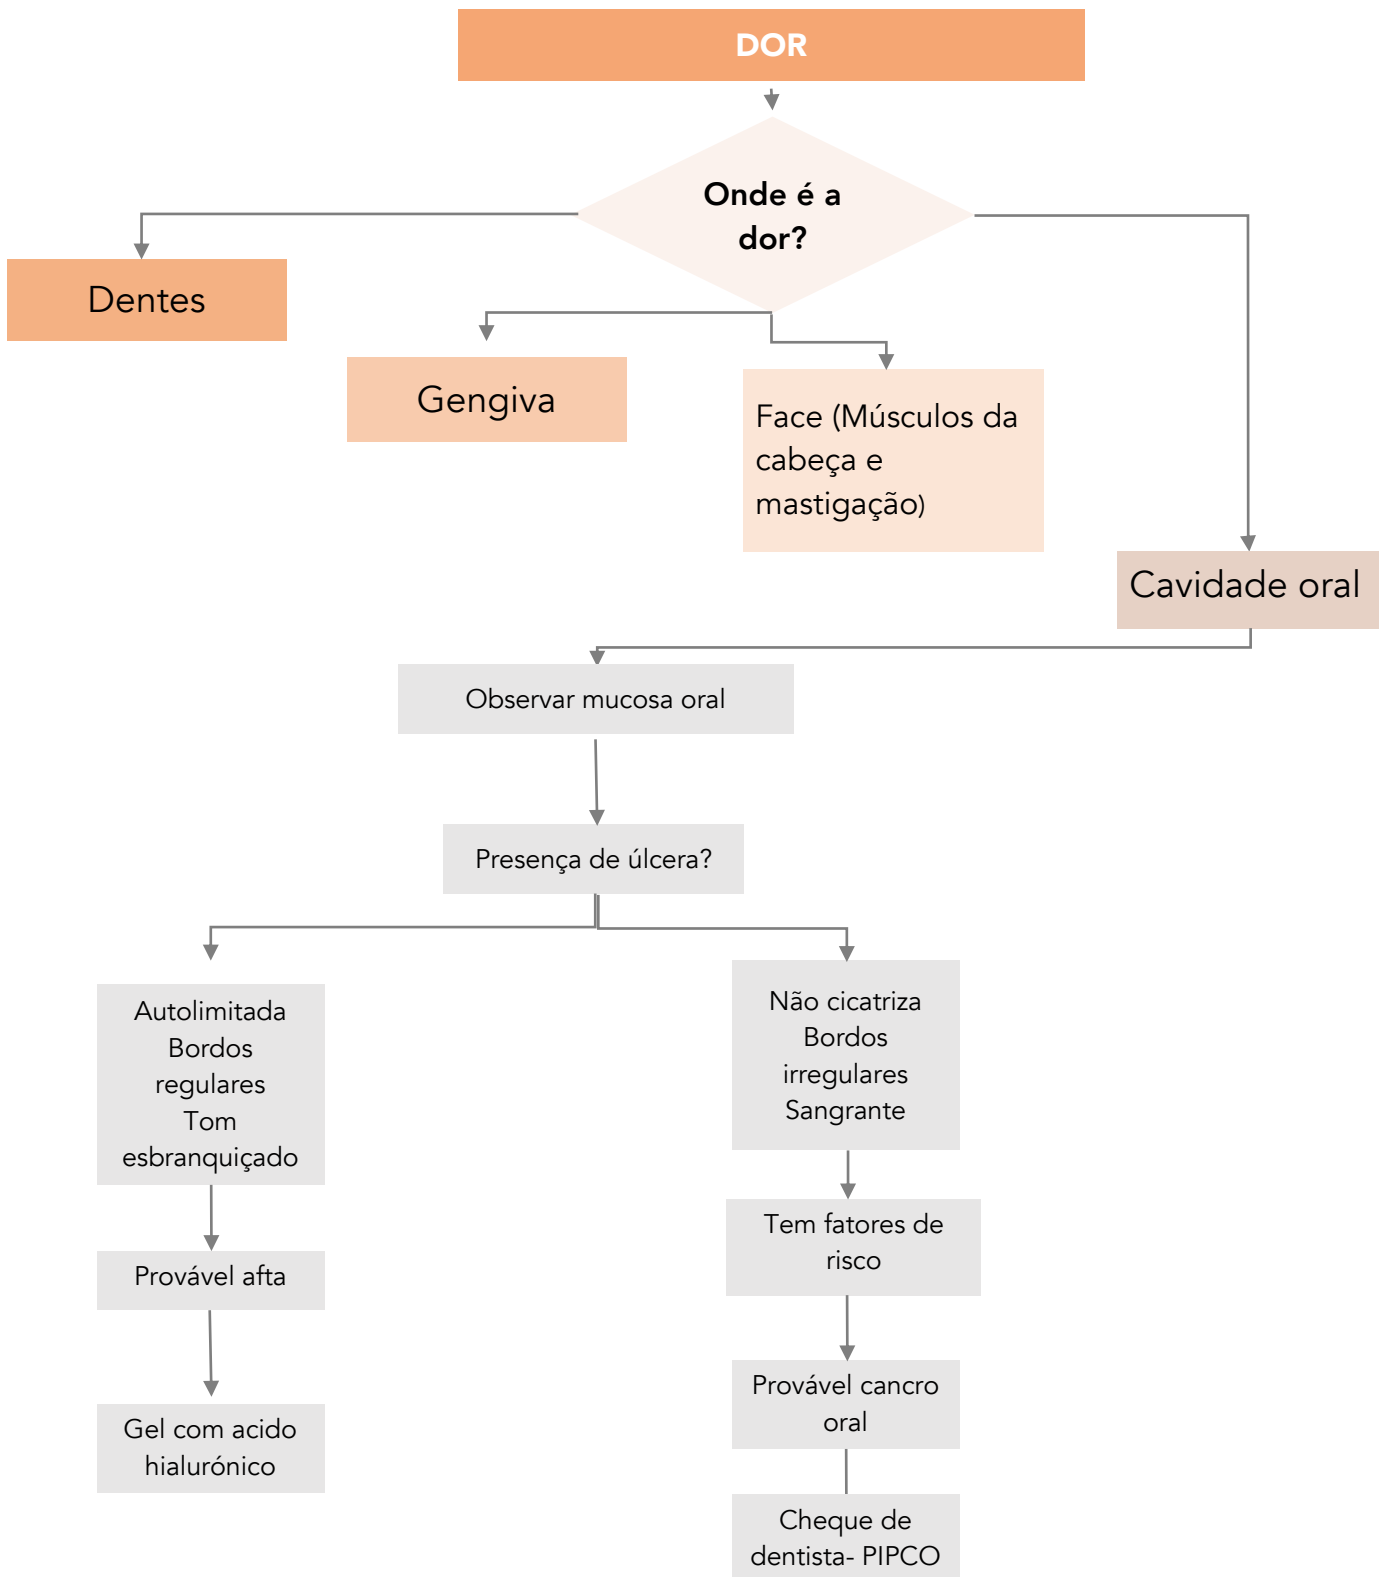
DOR

Onde é a dor?

Dentes

Gengiva

Face (Músculos da cabeça e mastigação)

Cavidade oral

Observar mucosa oral

Presença de úlcera?

Autolimitada
Bordos regulares
Tom esbranquiçado

Provável afta

Gel com acido hialurónico

Não cicatriza
Bordos irregulares
Sangrante

Tem fatores de risco

Provável cancro oral

Cheque de dentista- PIPCO